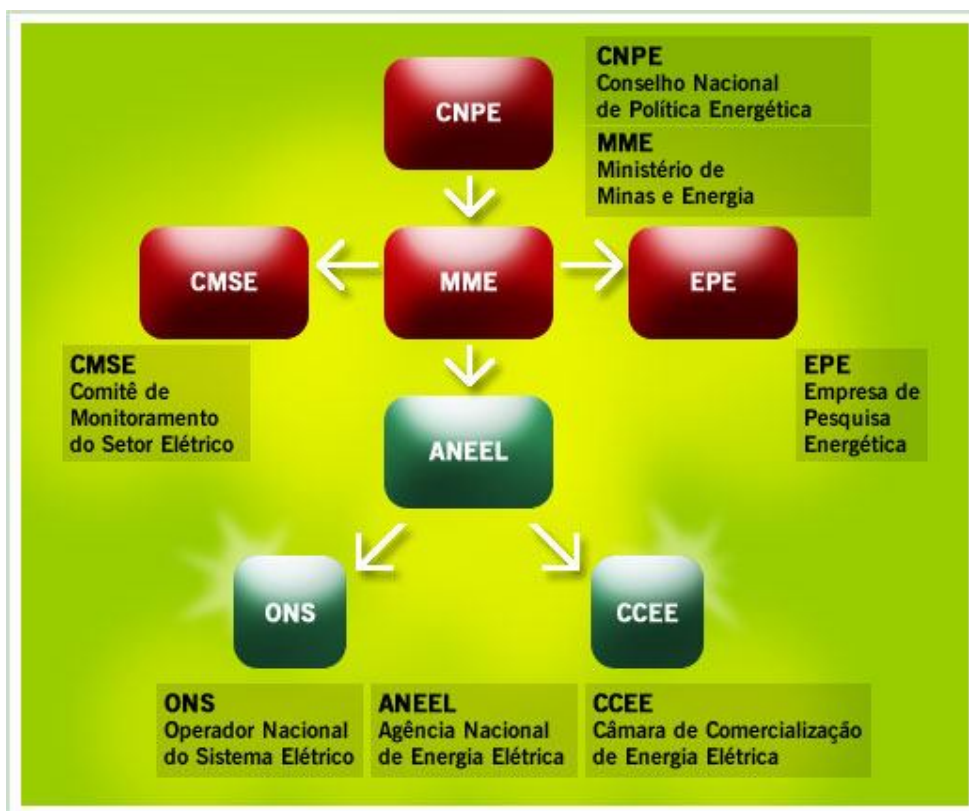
CNPE

CNPE
Conselho Nacional de Política Energética

MME
Ministério de Minas e Energia

CMSE

MME

EPE

CMSE
Comitê de Monitoramento do Setor Elétrico

ANEEL

EPE
Empresa de Pesquisa Energética

ONS

CCEE

ONS
Operador Nacional do Sistema Elétrico

ANEEL
Agência Nacional de Energia Elétrica

CCEE
Câmara de Comercialização de Energia Elétrica